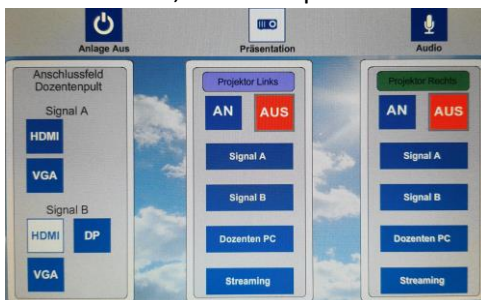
Anlage Aus

Präsentation

Audio

Anschlussfeld Dozentenpult

Signal A

HDMI

VGA

Signal B

HDMI

DP

VGA

Projektor Links

AN

AUS

Signal A

Signal B

Dozenten PC

Streaming

Projektor Rechts

AN

AUS

Signal A

Signal B

Dozenten PC

Streaming